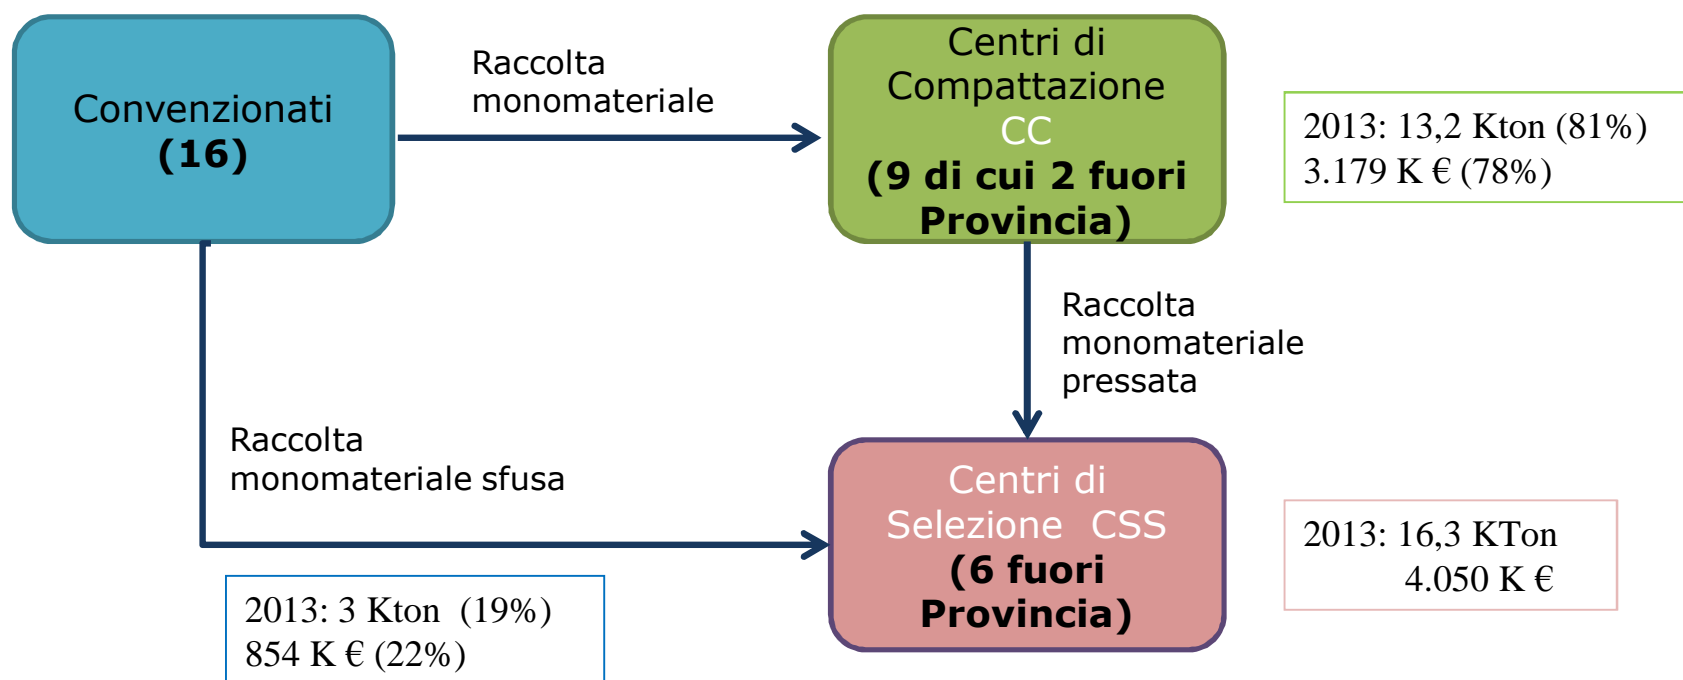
Convenzionati
**(16)**

Raccolta monomateriale

Centri di Compattazione CC
**(9 di cui 2 fuori Provincia)**

2013: 13,2 Kton (81%)
3.179 K € (78%)

Raccolta monomateriale pressata

Raccolta monomateriale sfusa

Centri di Selezione CSS
**(6 fuori Provincia)**

2013: 16,3 KTon
4.050 K €

2013: 3 Kton (19%)
854 K € (22%)